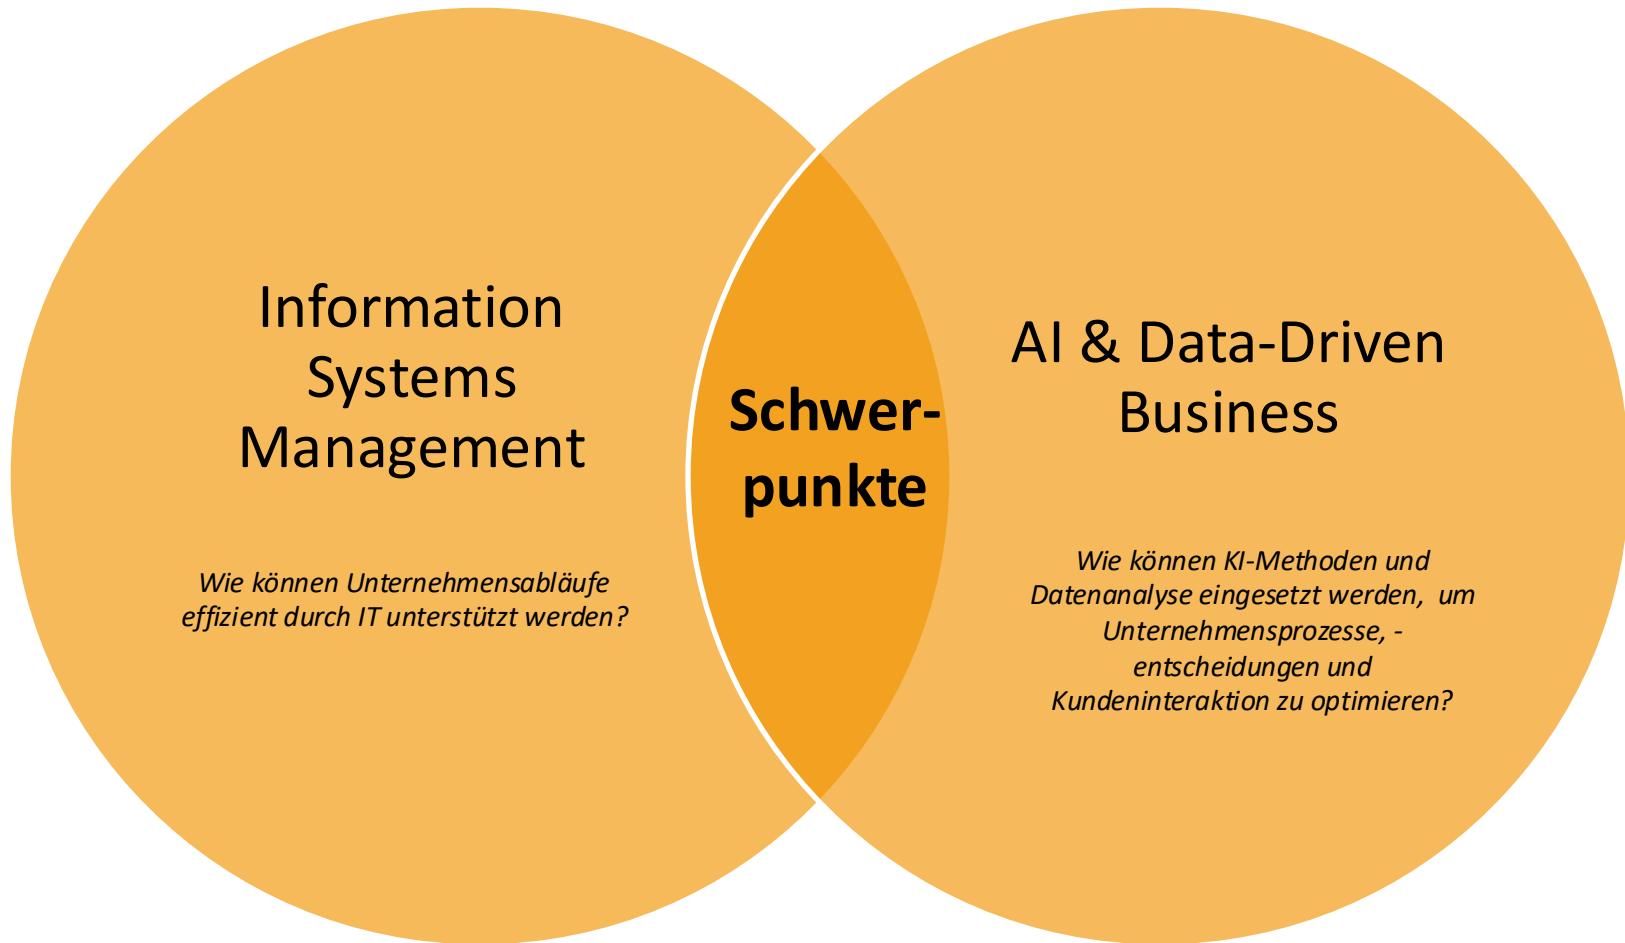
Information Systems Management

Wie können Unternehmensabläufe effizient durch IT unterstützt werden?

Schwer-punkte

AI & Data-Driven Business

Wie können KI-Methoden und Datenanalyse eingesetzt werden, um Unternehmensprozesse, -entscheidungen und Kundeninteraktion zu optimieren?